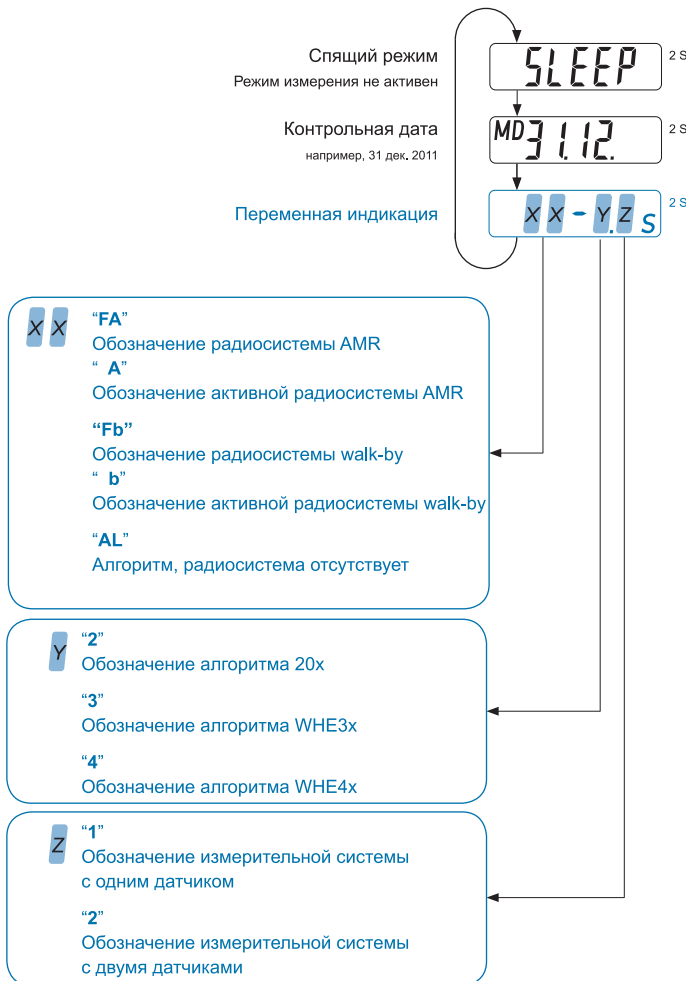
Спящий режим
Режим измерения не активен

SLEEP 2 S

Контрольная дата
например, 31 дек. 2011

MD 31.12. 2 S

Переменная индикация

X X - Y. Z S 2 S

X X
"FA"
Обозначение радиосистемы AMR
" A"
Обозначение активной радиосистемы AMR

"Fb"
Обозначение радиосистемы walk-by
" b"
Обозначение активной радиосистемы walk-by

"AL"
Алгоритм, радиосистема отсутствует

Y
"2"
Обозначение алгоритма 20x

"3"
Обозначение алгоритма WHE3x

"4"
Обозначение алгоритма WHE4x

Z
"1"
Обозначение измерительной системы с одним датчиком

"2"
Обозначение измерительной системы с двумя датчиками